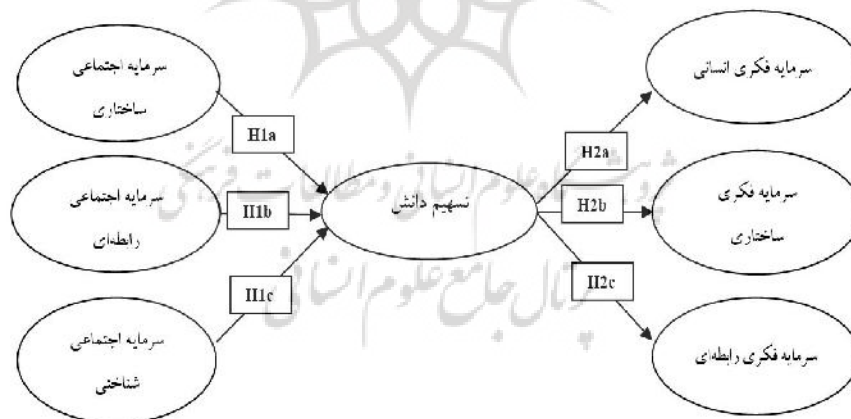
سرمایه اجتماعی ساختاری

H1a

سرمایه اجتماعی رابطه‌ای

H1b

سرمایه اجتماعی شناختی

H1c

تسهیم دانش

H2a

H2b

H2c

سرمایه فکری انسانی

سرمایه فکری ساختاری

سرمایه فکری رابطه‌ای

پژوهشگاه علوم انسانی و مطالعات فرهنگی
پرتال جامع علوم انسانی